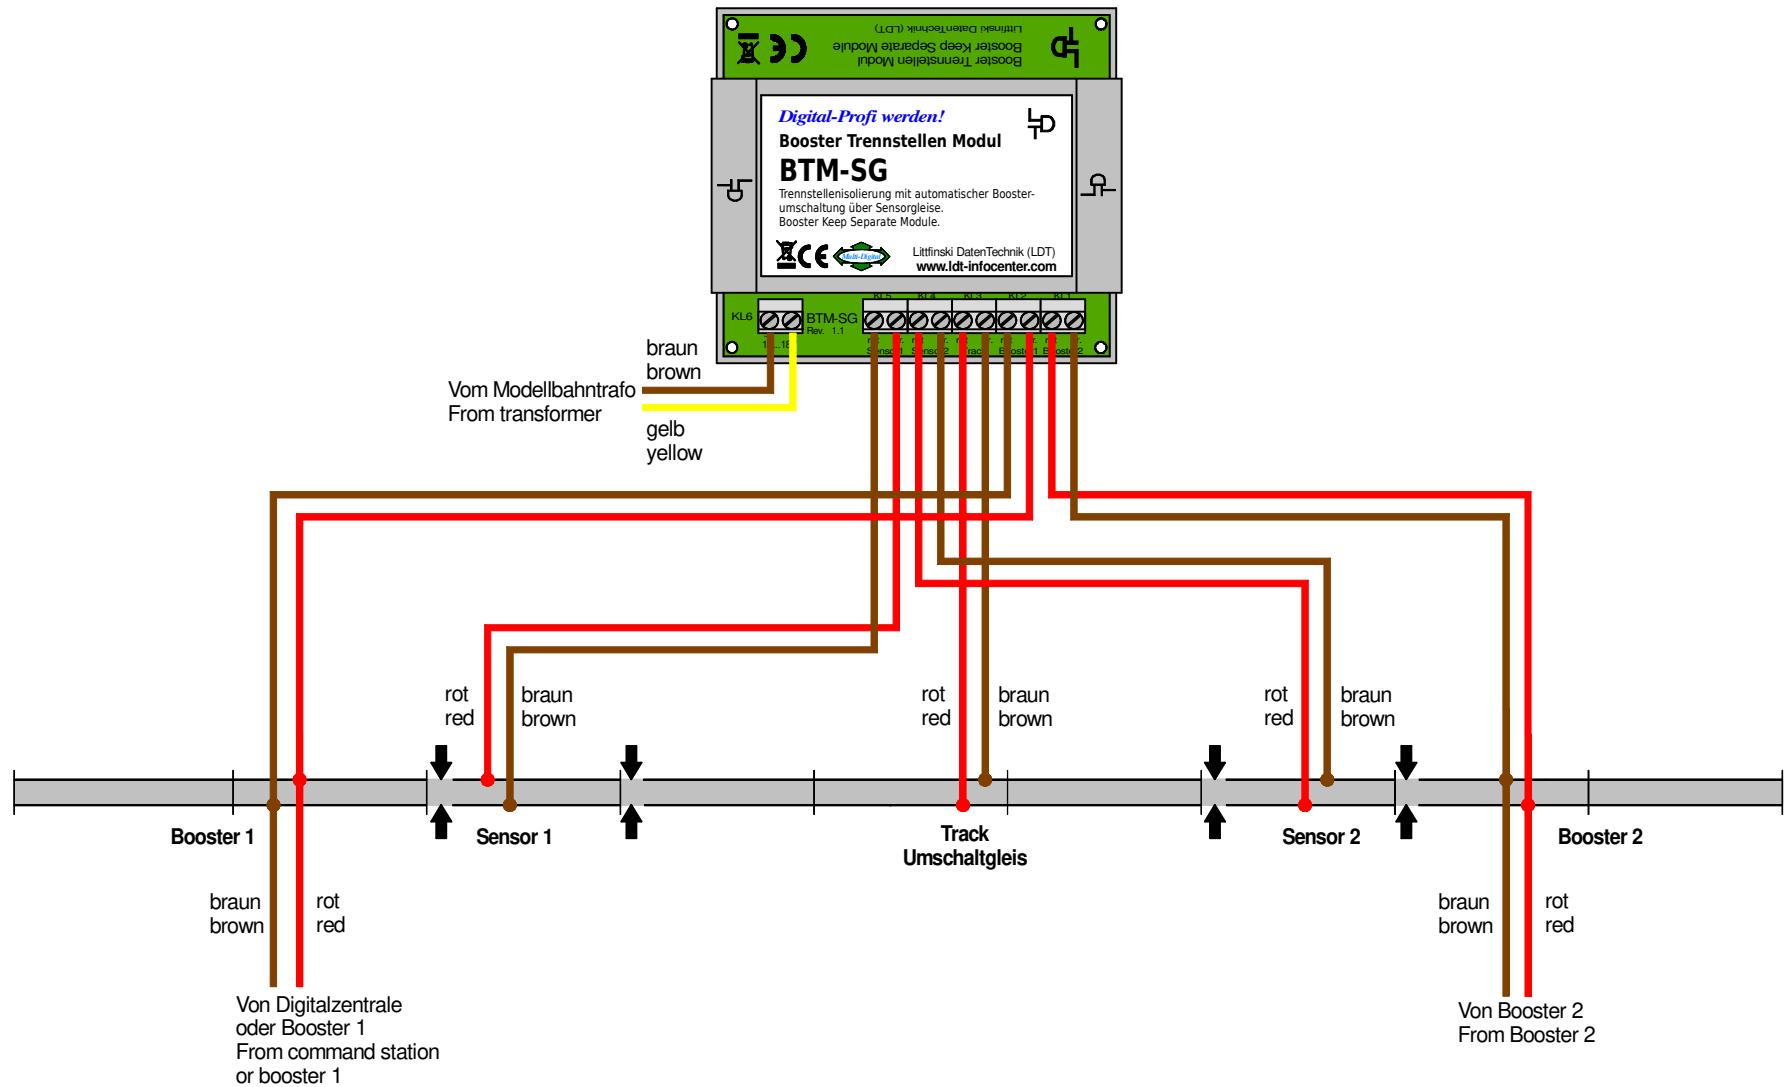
Littfinski DatenTechnik (LDT)
Booster Keep Separate Module
Booster Trennstellen Modul

Digital-Profi werden!
Booster Trennstellen Modul
BTM-SG
Trennstellenisolierung mit automatischer Booster-umschaltung über Sensorgleise.
Booster Keep Separate Module.

Littfinski DatenTechnik (LDT)
www.ldt-infocenter.com

KL6
BTM-SG
Rev. 1.1
KL5 KL4 KL3 KL2 KL1

braun
brown
Vom Modellbahntrafo
From transformer
gelb
yellow

rot
red
braun
brown

rot
red
braun
brown

rot
red
braun
brown

Booster 1
Sensor 1
Track
Umschaltgleis
Sensor 2
Booster 2

braun
brown
rot
red

braun
brown
rot
red

Von Digitalzentrale
oder Booster 1
From command station
or booster 1

Von Booster 2
From Booster 2